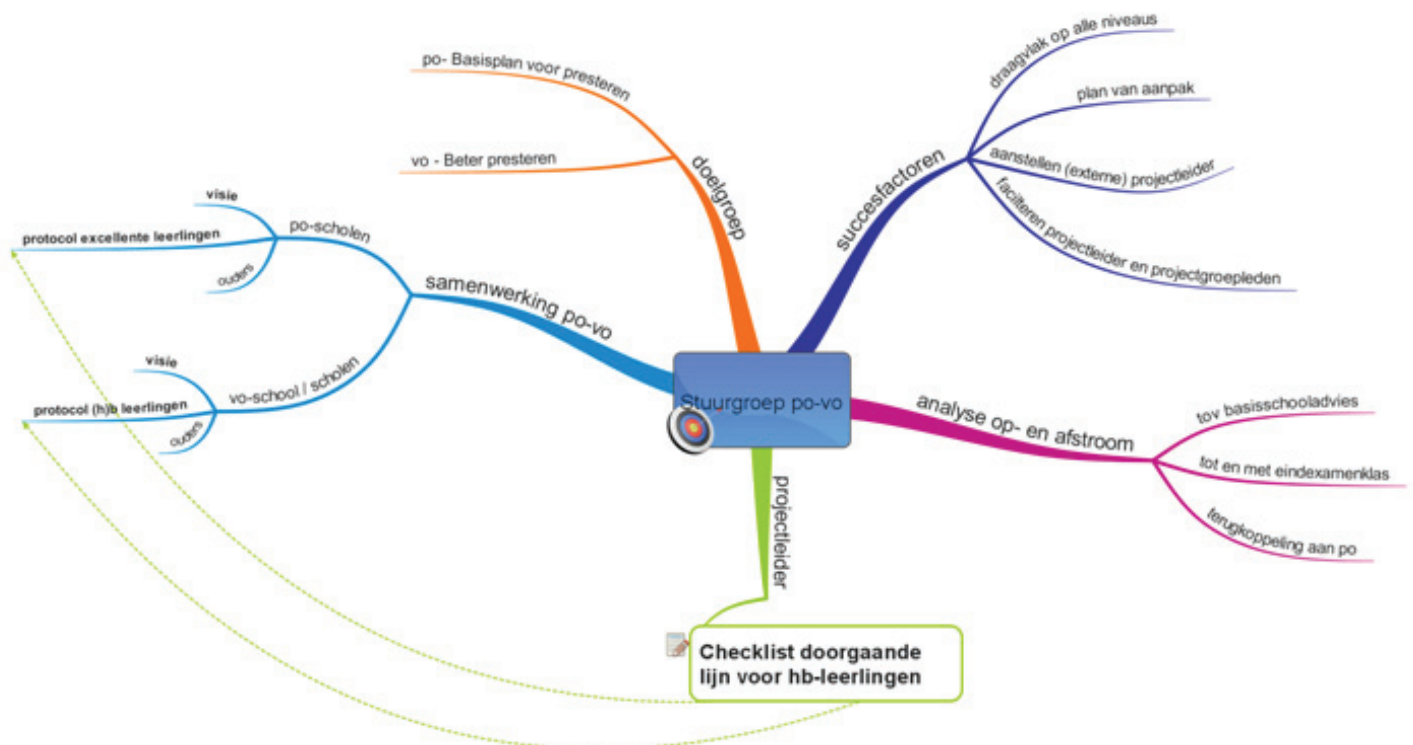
Stuurgroep po-vo

doelgroep

po- Basisplan voor presteren

vo - Beter presteren

succesfactoren

draagvlak op alle niveaus

plan van aanpak

aanstellen (externe) projectleider

faciliteren projectleider en projectgroepleden

samenwerking po-vo

po-scholen

visie

protocol excellente leerlingen

ouders

vo-school / scholen

visie

protocol (h)b leerlingen

ouders

analyse op- en afstroom

tov basisschooladvies

tot en met eindexamenklas

terugkoppeling aan po

projectleider

Checklist doorgaande lijn voor hb-leerlingen